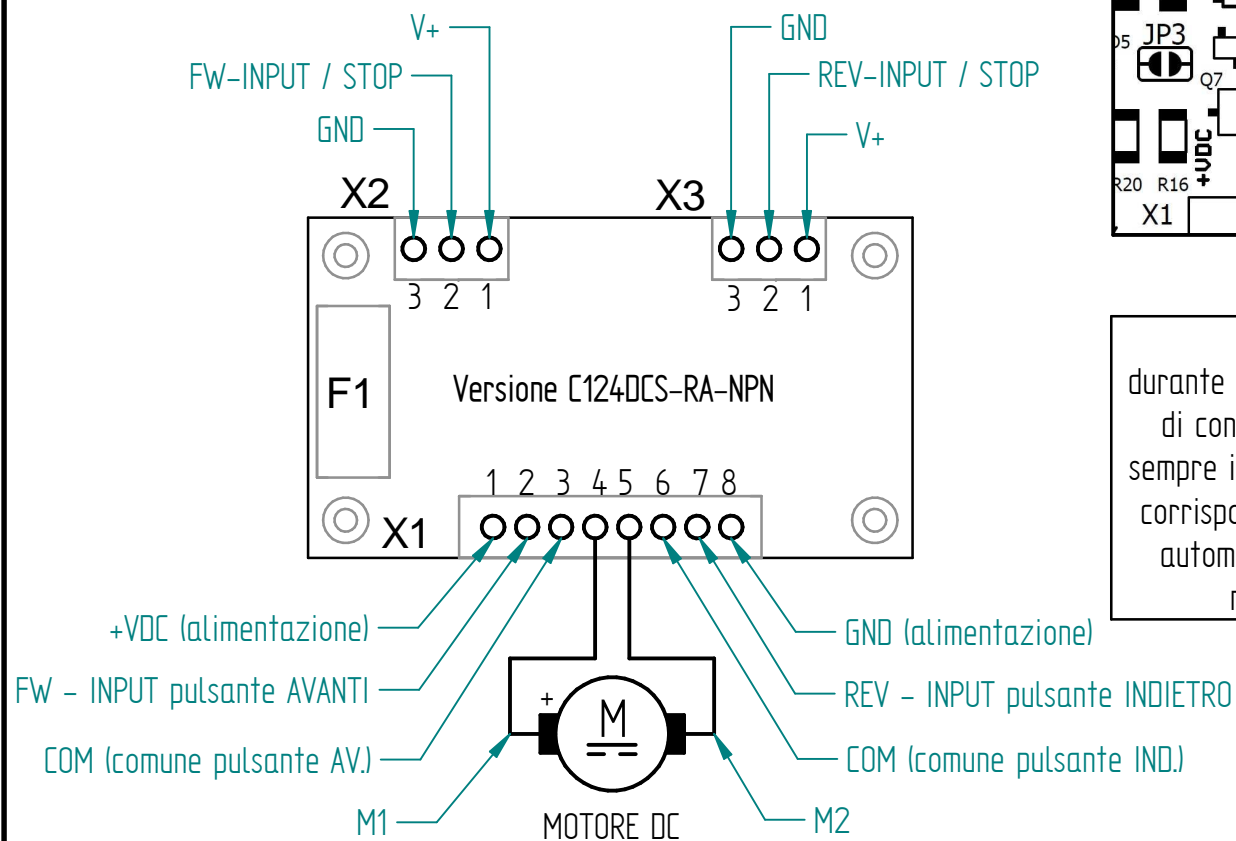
V+
FW-INPUT / STOP
GND
X2
3 2 1
GND
REV-INPUT / STOP
V+
X3
3 2 1
D5 JP3
Q7
R20 R16 +VDC
X1
F1
Versione C124DCS-RA-NPN
1 2 3 4 5 6 7 8
X1
durante
di con
sempre i
corrispo
autom
r
+VDC (alimentazione)
FW - INPUT pulsante AVANTI
COM (comune pulsante AV.)
M1
+
M
MOTORE DC
GND (alimentazione)
REV - INPUT pulsante INDIETRO
COM (comune pulsante IND.)
M2